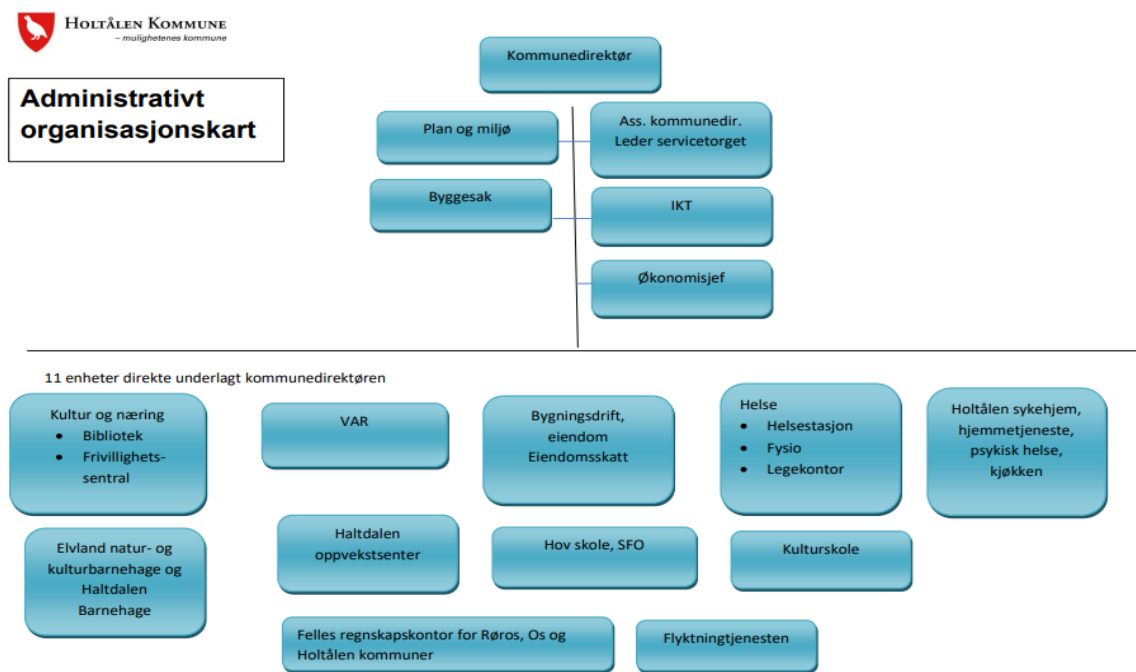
HOLTÅLEN KOMMUNE
– mulighetenes kommune

Administrativt organisasjonskart

Kommunedirektør

Plan og miljø

Ass. kommunedir.
Leder servicetorget

Byggesak

IKT

Økonomisjef

11 enheter direkte underlagt kommunedirektøren

Kultur og næring
- Bibliotek
- Frivillighetssentral

VAR

Bygningsdrift, eiendom
Eiendomsskatt

Helse
- Helsestasjon
- Fysio
- Legekontor

Holtålen sykehjem, hjemmetjeneste, psykisk helse, kjøkken

Elvland natur- og kulturbarnehage og Haltdalen Barnehage

Haltdalen oppvekstsenter

Hov skole, SFO

Kulturskole

Felles regnskapskontor for Røros, Os og Holtålen kommuner

Flyktningtjenesten